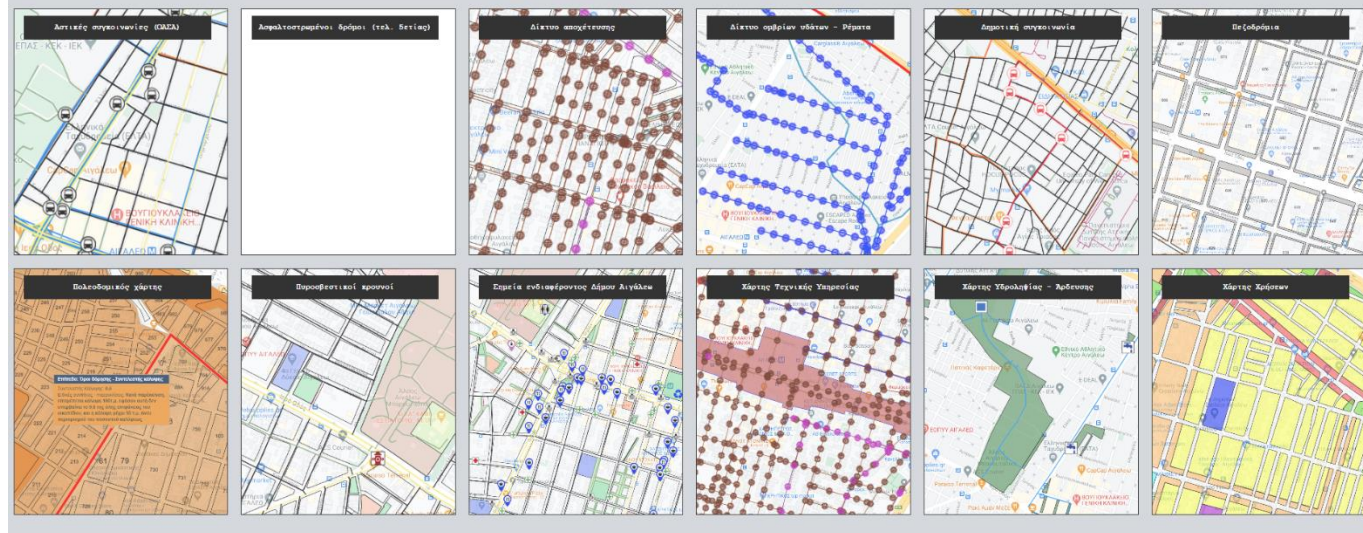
Αστικές συγκοινωνίες (ΟΑΣΑ)

Ασφαλτοστρωμένοι δρόμοι (τελ. 5ετίας)

Δίκτυο αποχέτευσης

Δίκτυο ομβρίων υδάτων - Ρέματα

Δημοτική συγκοινωνία

Πεζοδρόμια

Πολεοδομικός χάρτης

Πυροσβεστικοί κρουνοί

Σημεία ενδιαφέροντος Δήμου Αιγάλεω

Χάρτης Τεχνικής Υπηρεσίας

Χάρτης Υδροληψίας - Άρδευσης

Χάρτης Χρήσεων